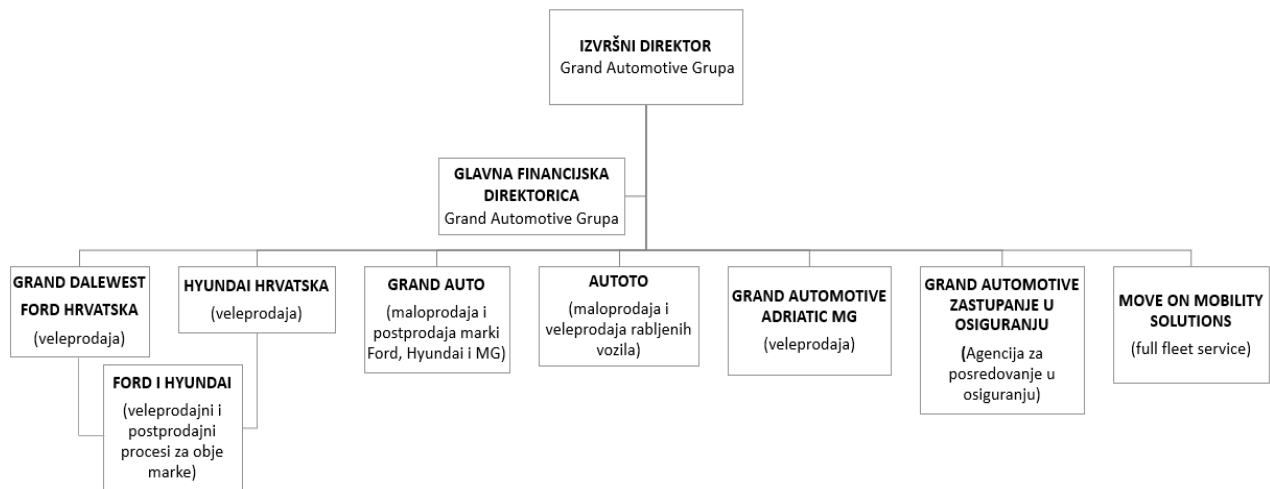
**IZVRŠNI DIREKTOR**
Grand Automotive Grupa

**GLAVNA FINANCIJSKA DIREKTORICA**
Grand Automotive Grupa

**GRAND DALEWEST FORD HRVATSKA**
(veleprodaja)

**HYUNDAI HRVATSKA**
(veleprodaja)

**FORD I HYUNDAI**
(veleprodajni i postprodajni procesi za obje marke)

**GRAND AUTO**
(maloprodaja i postprodaja marki Ford, Hyundai i MG)

**AUTOTO**
(maloprodaja i veleprodaja rabljenih vozila)

**GRAND AUTOMOTIVE ADRIATIC MG**
(veleprodaja)

**GRAND AUTOMOTIVE ZASTUPANJE U OSIGURANJU**
**(**Agencija za posredovanje u osiguranju)

**MOVE ON MOBILITY SOLUTIONS**
(full fleet service)